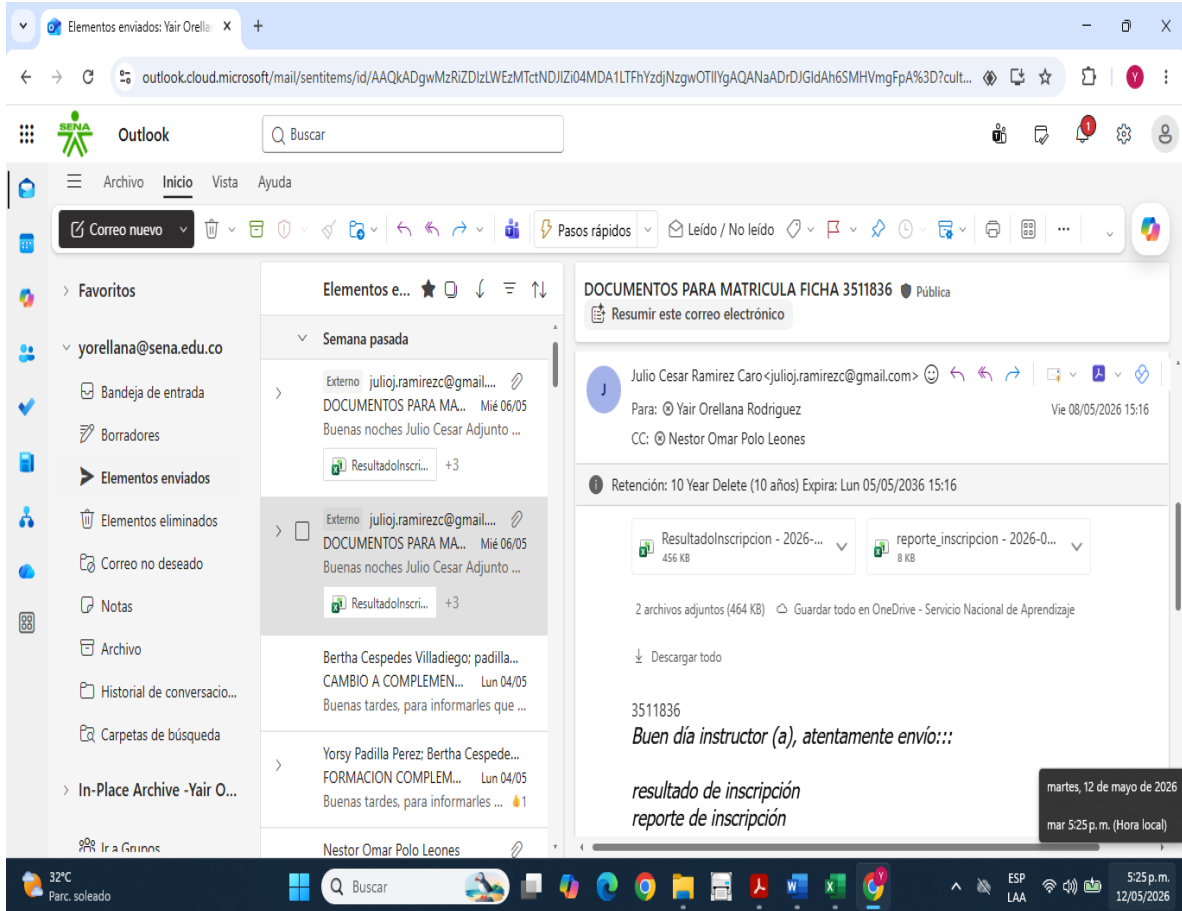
Elementos enviados: Yair Orella ×
+
outlook.cloud.microsoft/mail/sentitems/id/AAQkADgwMzRiZDlzLWEzMTctNDJlZi04MDA1LTFhYzdjNzgwOTllYgAQANaADrDJGldAh6SMHVmgFpA%3D?cult...

SENA
Outlook
Buscar

Archivo Inicio Vista Ayuda

Correo nuevo
Pasos rápidos
Leído / No leído

Favoritos
yorellana@sena.edu.co
Bandeja de entrada
Borradores
Elementos enviados
Elementos eliminados
Correo no deseado
Notas
Archivo
Historial de conversacio...
Carpetas de búsqueda
In-Place Archive -Yair O...
Ir a Grupos

Elementos e...
Semana pasada

Externo julioj.ramirezc@gmail....
DOCUMENTOS PARA MA... Mié 06/05
Buenas noches Julio Cesar Adjunto ...
ResultadoInscri... +3

Externo julioj.ramirezc@gmail....
DOCUMENTOS PARA MA... Mié 06/05
Buenas noches Julio Cesar Adjunto ...
ResultadoInscri... +3

Bertha Cespedes Villadiego; padilla...
CAMBIO A COMPLEMEN... Lun 04/05
Buenas tardes, para informarles que ...

Yorsy Padilla Perez; Bertha Cespede...
FORMACION COMPLEM... Lun 04/05
Buenas tardes, para informarles ... 1

Nestor Omar Polo Leones

DOCUMENTOS PARA MATRICULA FICHA 3511836 Pública
Resumir este correo electrónico

J
Julio Cesar Ramirez Caro<julioj.ramirezc@gmail.com>
Para: Yair Orellana Rodriguez
Vie 08/05/2026 15:16
CC: Nestor Omar Polo Leones

Retención: 10 Year Delete (10 años) Expira: Lun 05/05/2036 15:16

ResultadoInscripcion - 2026-...
456 KB
reporte_inscripcion - 2026-0...
8 KB

2 archivos adjuntos (464 KB) Guardar todo en OneDrive - Servicio Nacional de Aprendizaje

Descargar todo

3511836
Buen día instructor (a), atentamente envío:::

resultado de inscripción
reporte de inscripción

martes, 12 de mayo de 2026
mar 5:25 p. m. (Hora local)

32°C
Parc. soleado
Buscar
ESP
LAA
5:25 p. m.
12/05/2026